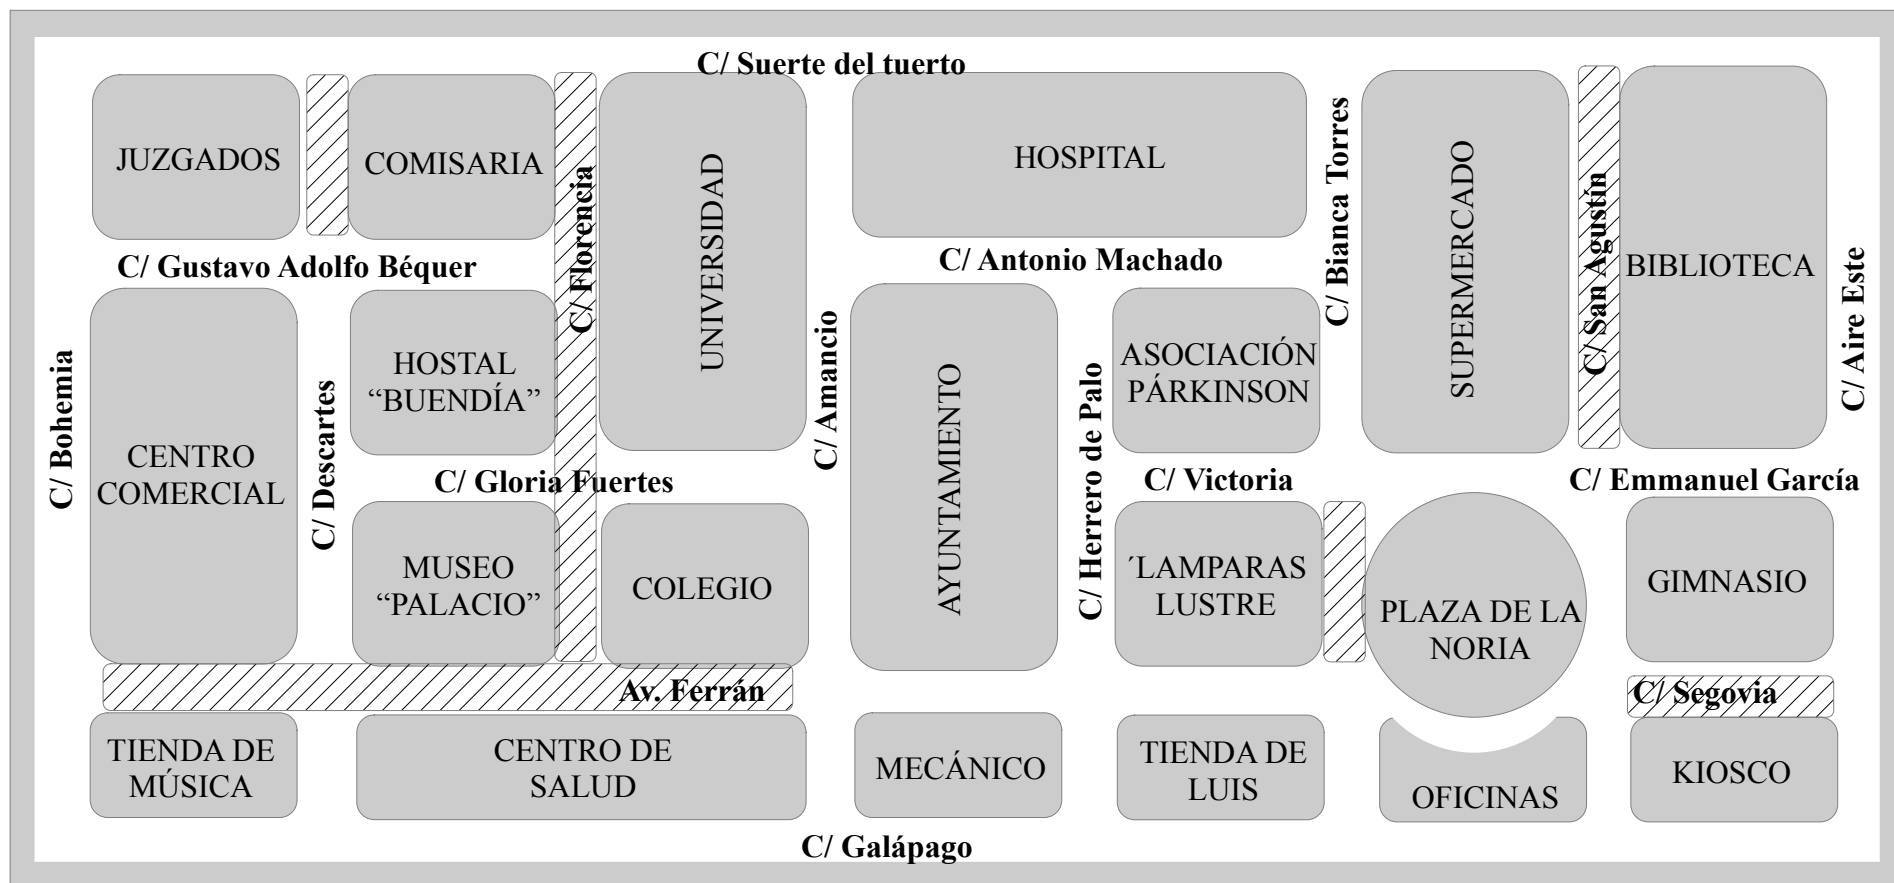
C/ Suerte del tuerto

JUZGADOS

COMISARIA

UNIVERSIDAD

HOSPITAL

C/ Bianca Torres

SUPERMERCADO

C/ San Agustín

BIBLIOTECA

C/ Aire Este

C/ Gustavo Adolfo Béquer

C/ Florencia

C/ Antonio Machado

C/ Bohemia

CENTRO COMERCIAL

C/ Descartes

HOSTAL "BUENDÍA"

C/ Amancio

AYUNTAMIENTO

C/ Herrero de Palo

ASOCIACIÓN PÁRKINSON

C/ Gloria Fuertes

C/ Victoria

C/ Emmanuel García

MUSEO "PALACIO"

COLEGIO

´LAMPARAS LUSTRE

PLAZA DE LA NORIA

GIMNASIO

Av. Ferrán

C/ Segovia

TIENDA DE MÚSICA

CENTRO DE SALUD

MECÁNICO

TIENDA DE LUIS

OFICINAS

KIOSCO

C/ Galápago